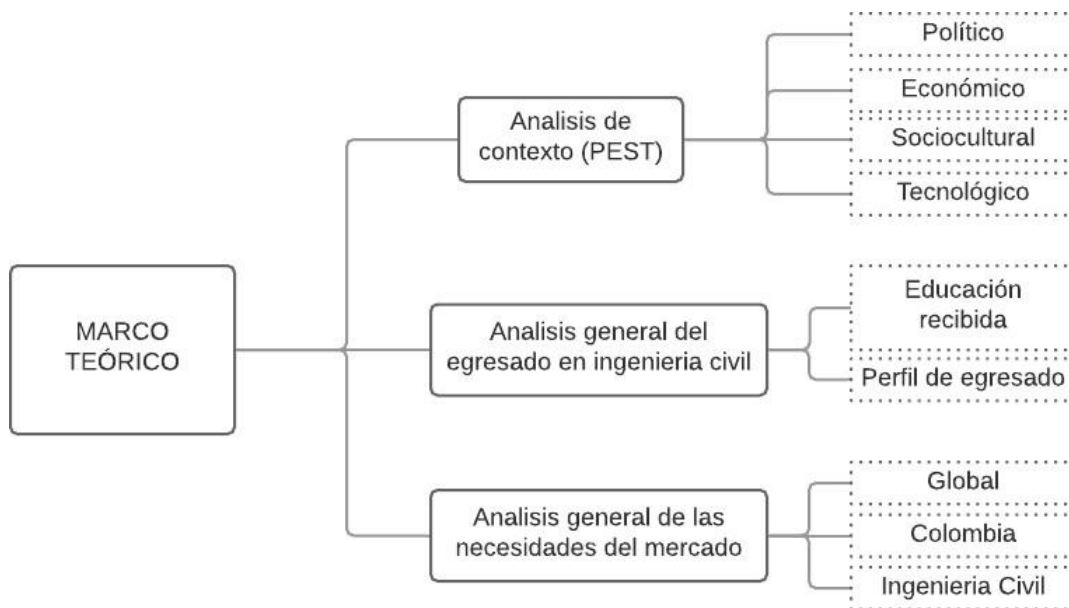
MARCO TEÓRICO

Analisis de contexto (PEST)

Político

Económico

Sociocultural

Tecnológico

Analisis general del egresado en ingenieria civil

Educación recibida

Perfil de egresado

Analisis general de las necesidades del mercado

Global

Colombia

Ingenieria Civil